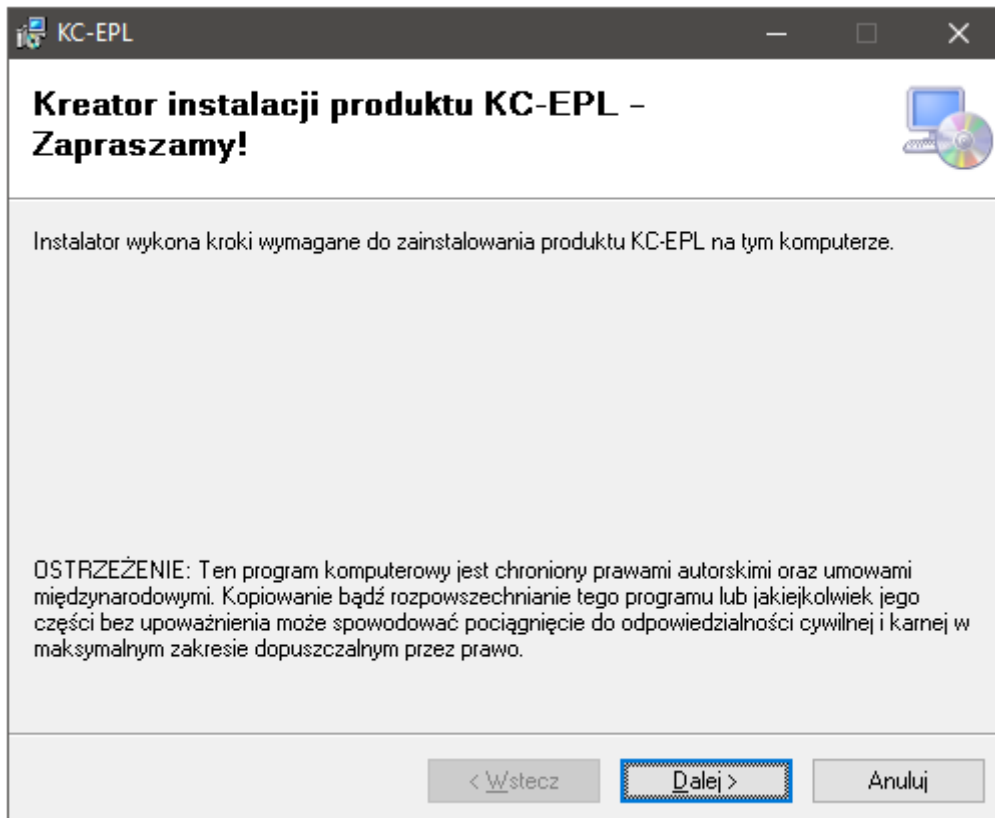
KC-EPL

Kreator instalacji produktu KC-EPL – Zapraszamy!

Instalator wykona kroki wymagane do zainstalowania produktu KC-EPL na tym komputerze.

OSTRZEŻENIE: Ten program komputerowy jest chroniony prawami autorskimi oraz umowami międzynarodowymi. Kopiowanie bądź rozpowszechnianie tego programu lub jakiejkolwiek jego części bez upoważnienia może spowodować pociągnięcie do odpowiedzialności cywilnej i karnej w maksymalnym zakresie dopuszczalnym przez prawo.

< Wstecz
Dalej >
Anuluj